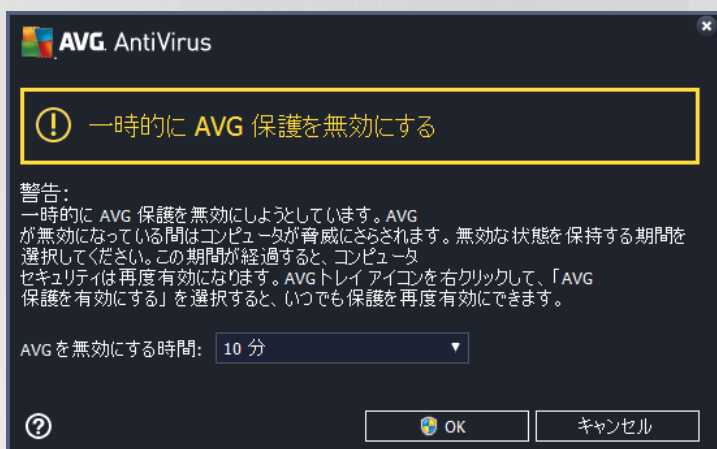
AVG. AntiVirus

一時的に AVG 保護を無効にする

警告:
一時的に AVG 保護を無効にしようとしています。AVG が無効になっている間はコンピュータが脅威にさらされます。無効な状態を保持する期間を選択してください。この期間が経過すると、コンピュータセキュリティは再度有効になります。AVGトレイ アイコンを右クリックして、「AVG 保護を有効にする」を選択すると、いつでも保護を再度有効にできます。

AVG を無効にする時間: 10 分

?

OK

キャンセル